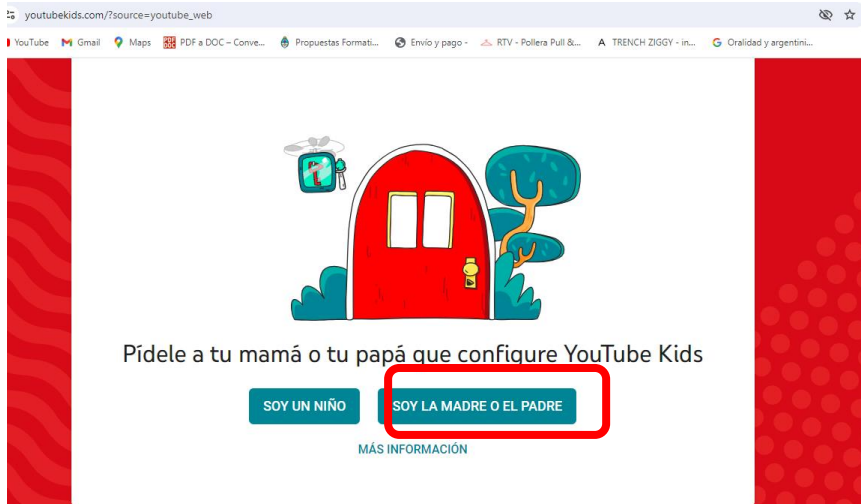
youtubekids.com/?source=youtube_web

YouTube Gmail Maps PDF a DOC – Conve... Propuestas Formati... Envío y pago - RTV - Pollera Pull &... TRENCH ZIGGY - in... Oralidad y argentini...

Pídele a tu mamá o tu papá que configure YouTube Kids

SOY UN NIÑO

SOY LA MADRE O EL PADRE

MÁS INFORMACIÓN